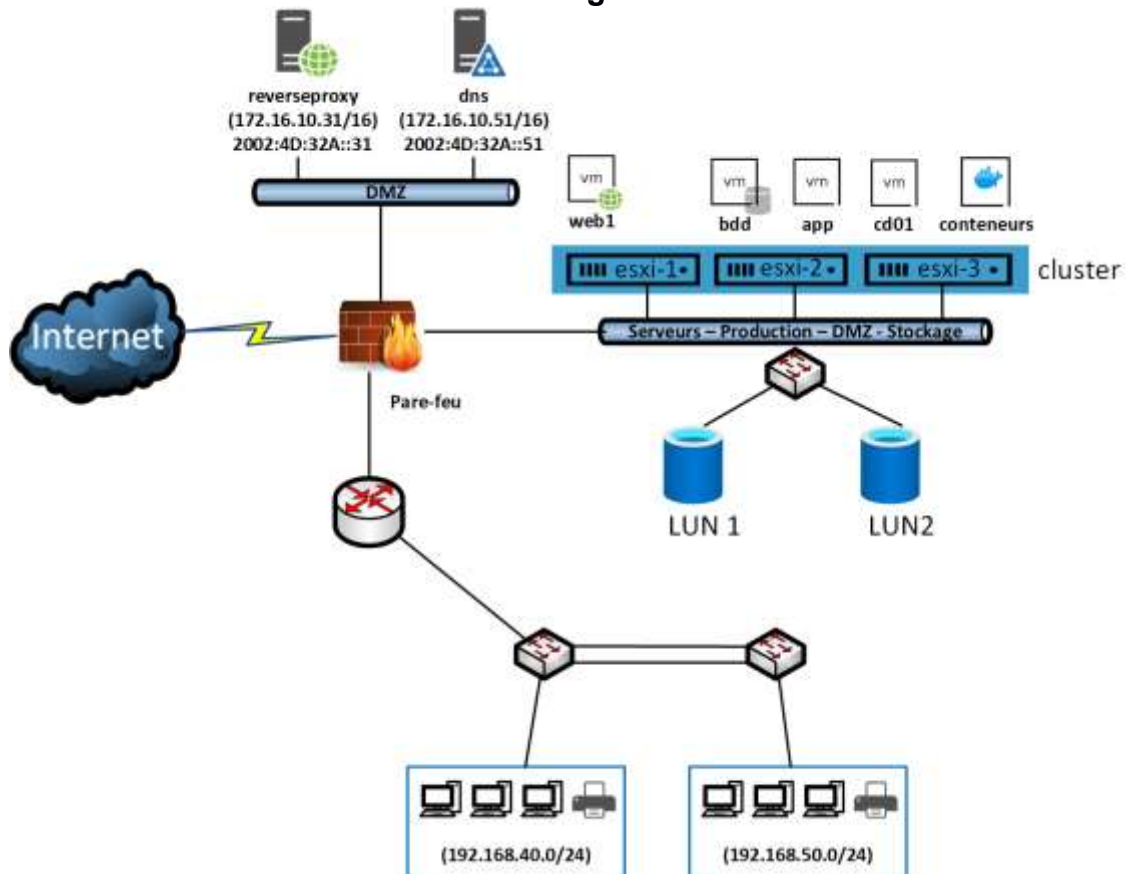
reverseproxy
(172.16.10.31/16)
2002:4D:32A::31

dns
(172.16.10.51/16)
2002:4D:32A::51

DMZ

vm
web1

vm
bdd

vm
app

vm
cd01

conteneurs

esxi-1

esxi-2

esxi-3

cluster

Internet

Pare-feu

Serveurs – Production – DMZ - Stockage

LUN 1

LUN2

(192.168.40.0/24)

(192.168.50.0/24)